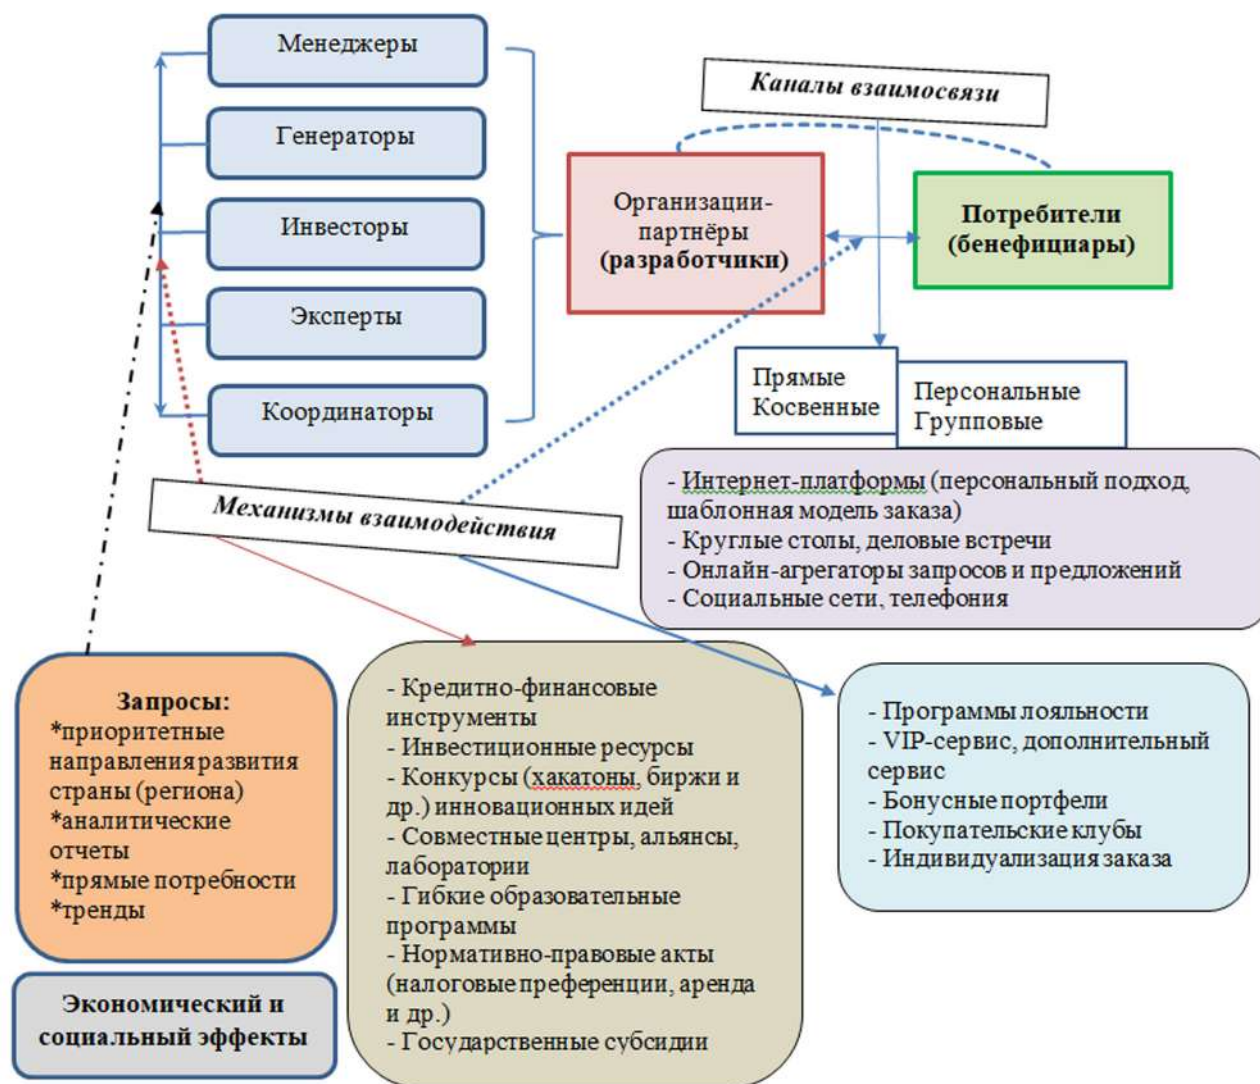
Менеджеры

Генераторы

Инвесторы

Эксперты

Координаторы

Каналы взаимосвязи

Организации-партнёры (разработчики)

Потребители (бенефициары)

Прямые
Косвенные

Персональные
Групповые

- Интернет-платформы (персональный подход, шаблонная модель заказа)
- Круглые столы, деловые встречи
- Онлайн-агрегаторы запросов и предложений
- Социальные сети, телефония

Механизмы взаимодействия

Запросы:
*приоритетные направления развития страны (региона)
*аналитические отчеты
*прямые потребности
*тренды

- Кредитно-финансовые инструменты
- Инвестиционные ресурсы
- Конкурсы (хакатоны, биржи и др.) инновационных идей
- Совместные центры, альянсы, лаборатории
- Гибкие образовательные программы
- Нормативно-правовые акты (налоговые преференции, аренда и др.)
- Государственные субсидии

- Программы лояльности
- VIP-сервис, дополнительный сервис
- Бонусные портфели
- Покупательские клубы
- Индивидуализация заказа

Экономический и социальный эффекты